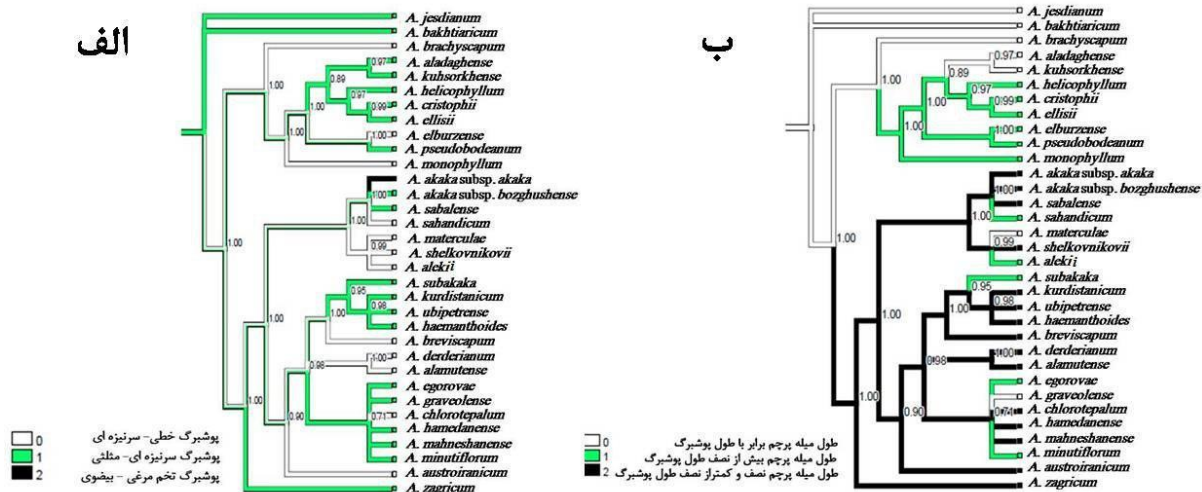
الف

A. jesdianum
A. bakhtiaricum
A. brachyscapum
A. aladaghense
A. kuhsorkhense
A. helicophyllum
A. cristophii
A. ellisii
A. elburzense
A. pseudobodeanum
A. monophyllum
A. akaka subsp. akaka
A. akaka subsp. bozghushense
A. sabalense
A. sahandicum
A. materculae
A. shelkovnikovii
A. alekii
A. subakaka
A. kurdistanicum
A. ubipetrense
A. haemanthoides
A. breviscapum
A. derderianum
A. alamutense
A. egorovae
A. graveolense
A. chlorotepalum
A. hamedanense
A. mahneshanense
A. minutiflorum
A. austroiranicum
A. zagricum

0.97 0.89 0.97 0.99 1.00 1.00 1.00 1.00 1.00 1.00 0.99 1.00 0.95 0.98 1.00 0.98 0.71 0.90 1.00

0 پوشبرگ خطی- سرنیزه ای
1 پوشبرگ سرنیزه ای- مثلثی
2 پوشبرگ تخم مرغی - بیضوی

ب

A. jesdianum
A. bakhtiaricum
A. brachyscapum
A. aladaghense
A. kuhsorkhense
A. helicophyllum
A. cristophii
A. ellisii
A. elburzense
A. pseudobodeanum
A. monophyllum
A. akaka subsp. akaka
A. akaka subsp. bozghushense
A. sabalense
A. sahandicum
A. materculae
A. shelkovnikovii
A. alekii
A. subakaka
A. kurdistanicum
A. ubipetrense
A. haemanthoides
A. breviscapum
A. derderianum
A. alamutense
A. egorovae
A. graveolense
A. chlorotepalum
A. hamedanense
A. mahneshanense
A. minutiflorum
A. austroiranicum
A. zagricum

0.97 0.89 1.00 0.97 0.99 1.00 1.00 1.00 1.00 1.00 0.99 1.00 0.95 0.98 1.00 1.00 0.98 1.00 0.71 0.90 1.00

0 طول میله پرچم برابر با طول پوشبرگ
1 طول میله پرچم بیش از نصف طول پوشبرگ
2 طول میله پرچم نصف و کمتراز نصف طول پوشبرگ